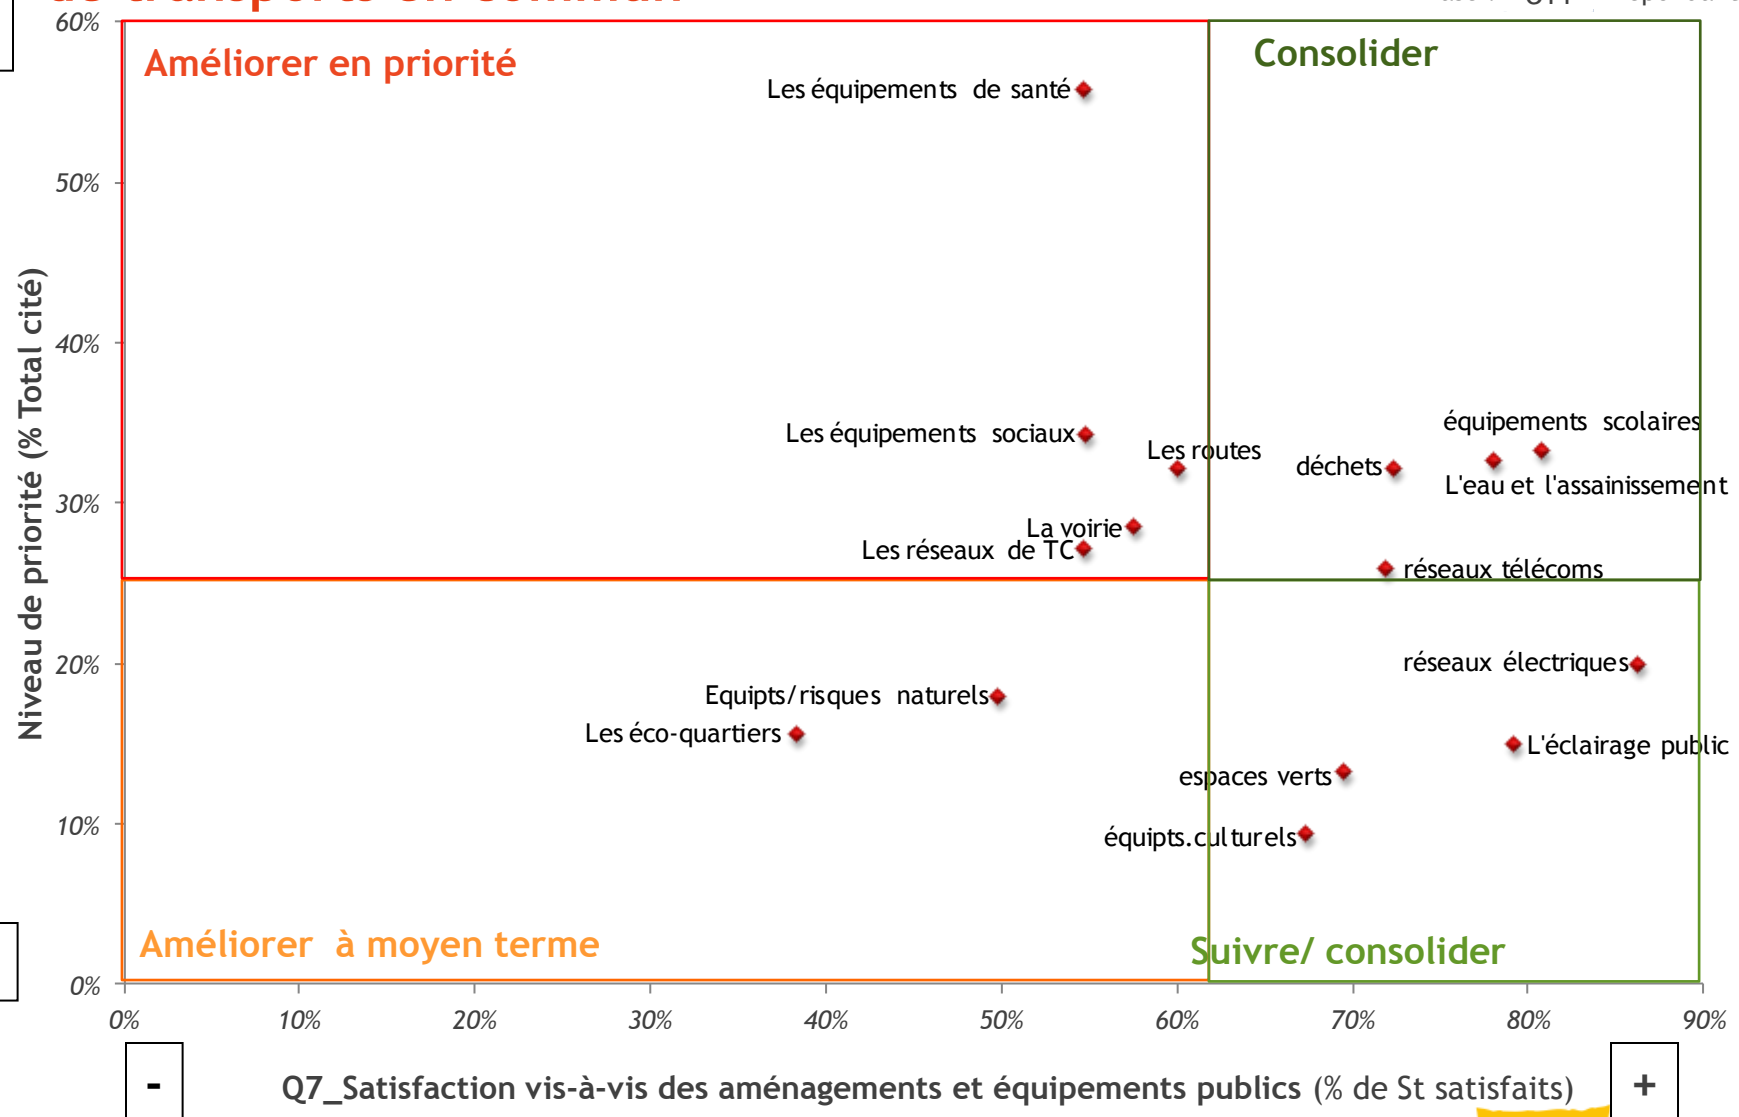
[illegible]

60%
50%
40%
30%
20%
10%
0%

Niveau de priorité (% Total cité)

Améliorer en priorité

Consolider

Les équipements de santé

Les équipements sociaux

Les routes

déchets

équipements scolaires

L'eau et l'assainissement

La voirie

Les réseaux de TC

réseaux télécoms

réseaux électriques

Equipts/risques naturels

Les éco-quartiers

L'éclairage public

espaces verts

équipts.culturels

Améliorer à moyen terme

Suivre/ consolider

0%
10%
20%
30%
40%
50%
60%
70%
80%
90%

-

Q7_Satisfaction vis-à-vis des aménagements et équipements publics (% de St satisfaits)

+